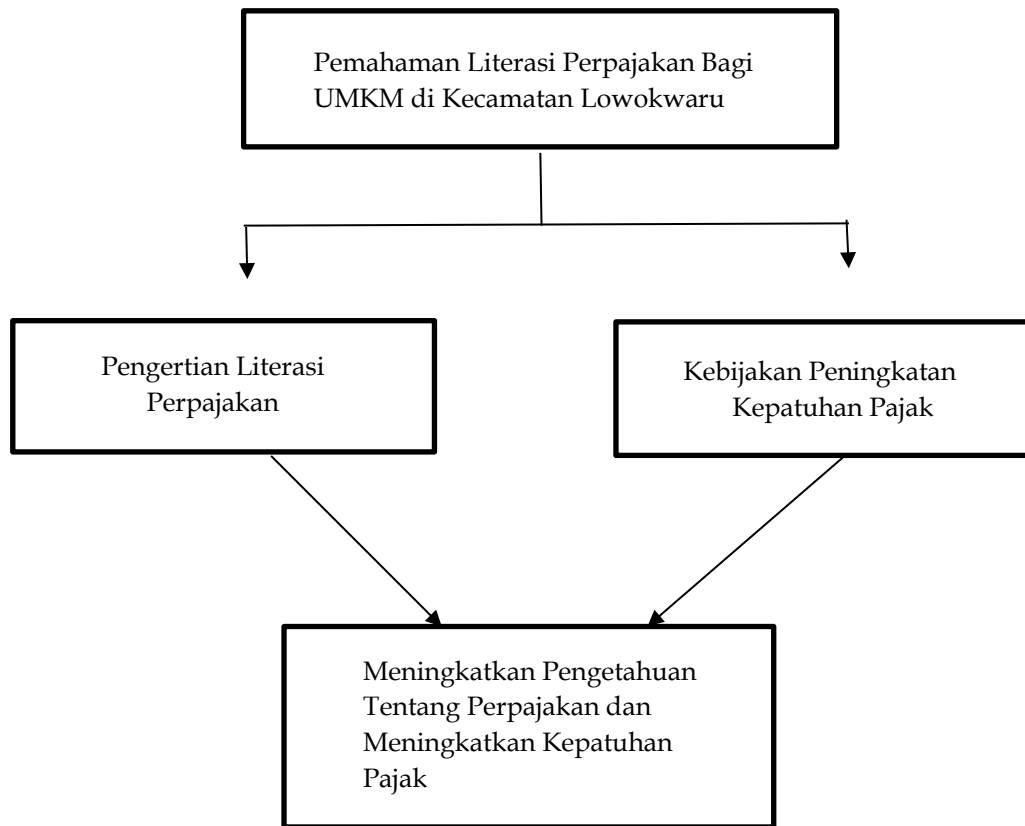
Pemahaman Literasi Perpajakan Bagi UMKM di Kecamatan Lowokwaru

Pengertian Literasi Perpajakan

Kebijakan Peningkatan Kepatuhan Pajak

Meningkatkan Pengetahuan Tentang Perpajakan dan Meningkatkan Kepatuhan Pajak